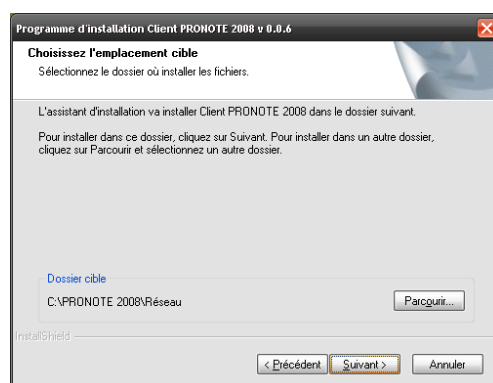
Programme d'installation Client PRONOTE 2008 v 0.0.6

Choisissez l'emplacement cible

Sélectionnez le dossier où installer les fichiers.

L'assistant d'installation va installer Client PRONOTE 2008 dans le dossier suivant.

Pour installer dans ce dossier, cliquez sur Suivant. Pour installer dans un autre dossier, cliquez sur Parcourir et sélectionnez un autre dossier.

Dossier cible

C:\PRONOTE 2008\Réseau

Parcourir...

InstallShield

< Précédent

Suivant >

Annuler